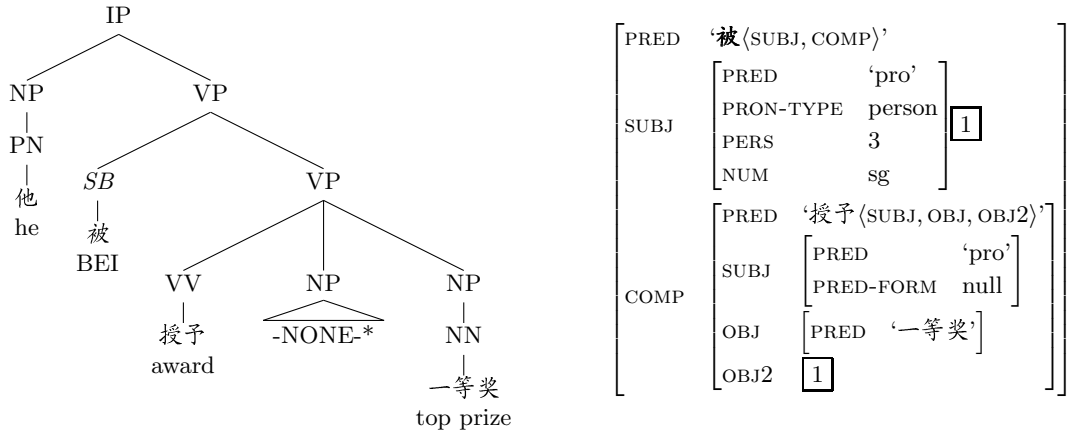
IP

NP

PN

他

he

VP

SB

被

BEI

VP

VV

授予

award

NP

-NONE-*

NP

NN

一等奖

top prize

| | | | | |
|---|---|---|---|---|
| PRED | '被⟨SUBJ, COMP⟩' | | | |
| SUBJ | PRED | 'pro' | | 1 |
| | PRON-TYPE | person | | |
| | PERS | 3 | | |
| | NUM | sg | | |
| COMP | PRED | '授予⟨SUBJ, OBJ, OBJ2⟩' | | |
| | SUBJ | PRED | 'pro' | |
| | | PRED-FORM | null | |
| | OBJ | PRED | '一等奖' | |
| | OBJ2 | 1 | | |